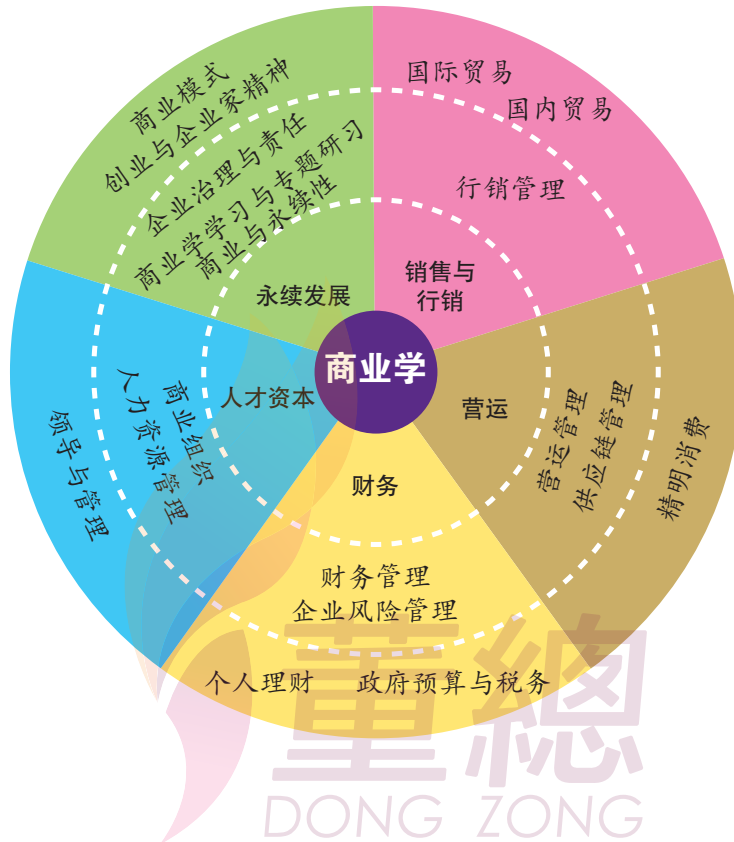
商业学

永续发展

商业模式
创业与企业家精神
企业治理与责任
商业学学习与专题研习
商业与永续性

销售与行销

国际贸易
国内贸易
行销管理

营运

营运管理
供应链管理
精明消费

财务

财务管理
企业风险管理
个人理财
政府预算与税务

人才资本

商业组织
人力资源管理
领导与管理

董總
DONG ZONG